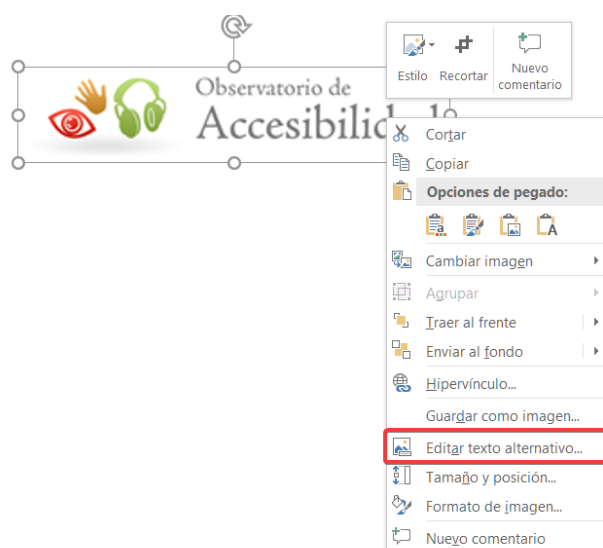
Estilo Recortar Nuevo comentario

Observatorio de
Accesibilid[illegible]

Cortar
Copiar
Opciones de pegado:
Cambiar imagen
Agrupar
Traer al frente
Enviar al fondo
Hipervínculo...
Guardar como imagen...
Editar texto alternativo...
Tamaño y posición...
Formato de imagen...
Nuevo comentario